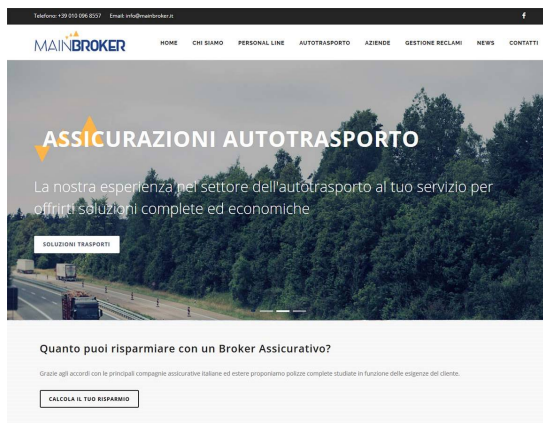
Telefono: +39 010 096 8557 Email: info@mainbroker.it

f

MAINBROKER

HOME CHI SIAMO PERSONAL LINE AUTOTRASPORTO AZIENDE GESTIONE RECLAMI NEWS CONTATTI

ASSICURAZIONI AUTOTRASPORTO

La nostra esperienza nel settore dell'autotrasporto al tuo servizio per offrirti soluzioni complete ed economiche

SOLUZIONI TRASPORTI

Quanto puoi risparmiare con un Broker Assicurativo?

Grazie agli accordi con le principali compagnie assicurative italiane ed estere proponiamo polizze complete studiate in funzione delle esigenze del cliente.

CALCOLA IL TUO RISPARMIO